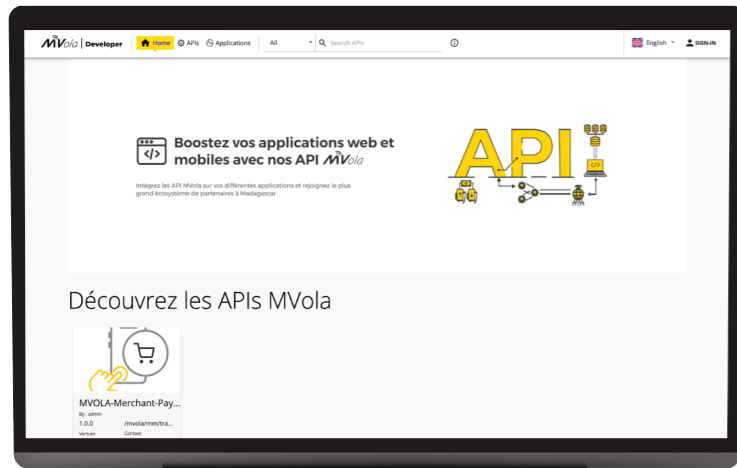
MVola | Developer Home APIs Applications All Search APIs English SIGN-IN

Boostez vos applications web et mobiles avec nos API MVola

Intégrez les API MVola sur vos différentes applications et rejoignez le plus grand écosystème de partenaires à Madagascar

API

Découvrez les APIs MVola

MVOLA-Merchant-Pay...
By : admin
1.0.0 /mvola/mm/tra...
Version Context